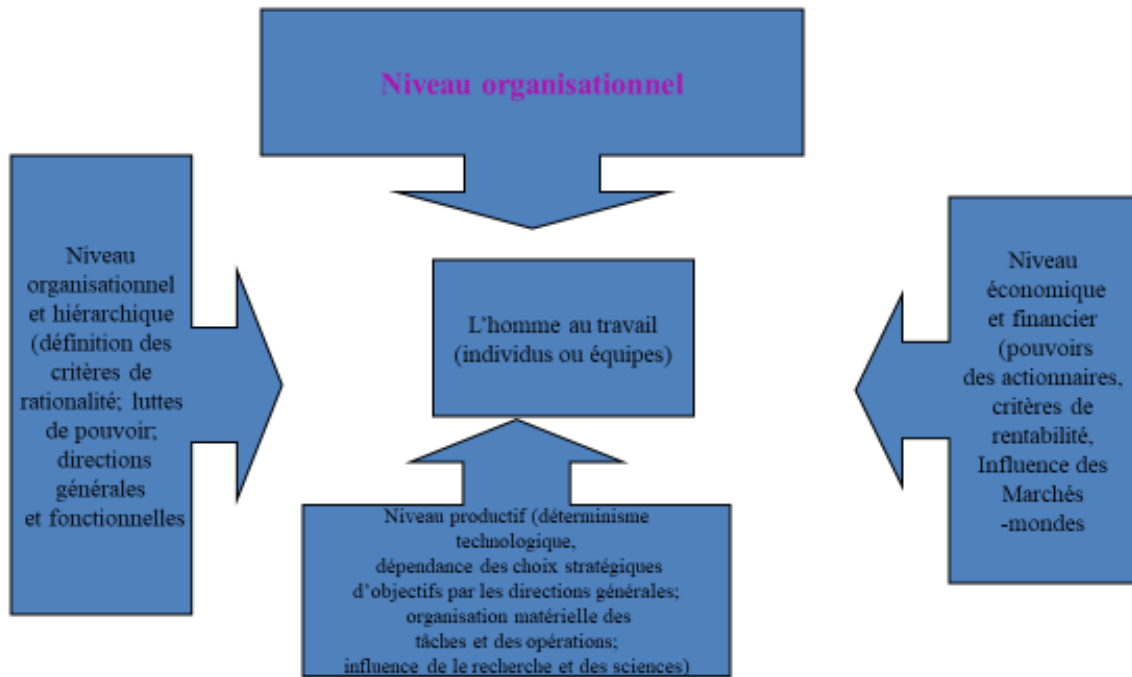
Niveau organisationnel

Niveau organisationnel et hiérarchique (définition des critères de rationalité; luttes de pouvoir; directions générales et fonctionnelles

L'homme au travail (individus ou équipes)

Niveau économique et financier (pouvoirs des actionnaires, critères de rentabilité, Influence des Marchés -mondes

Niveau productif (déterminisme technologique, dépendance des choix stratégiques d'objectifs par les directions générales; organisation matérielle des tâches et des opérations; influence de le recherche et des sciences)